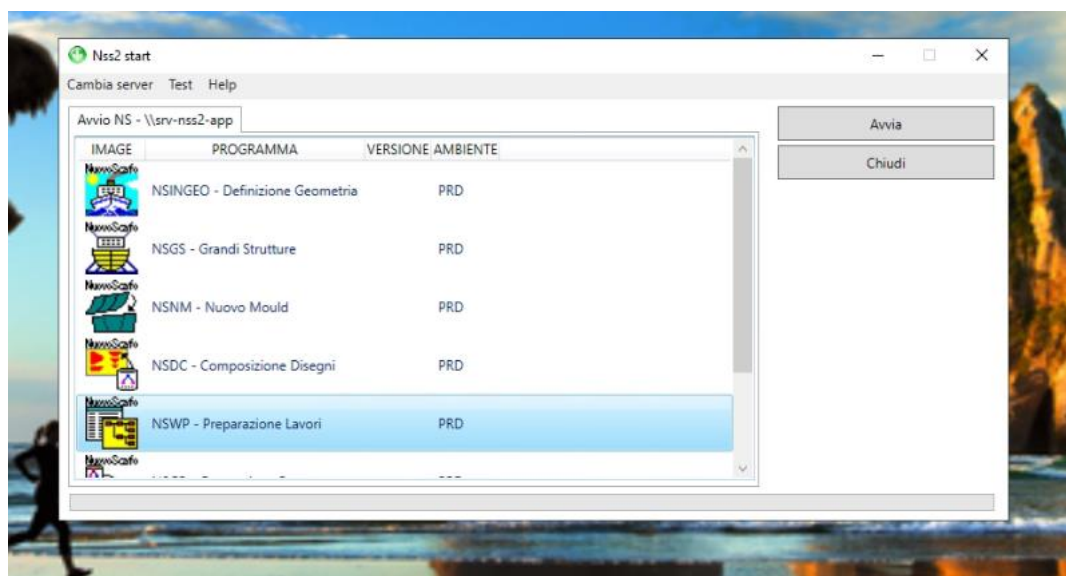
Nss2 start

Cambia server Test Help

Avvio NS - \\srv-nss2-app

| IMAGE | PROGRAMMA | VERSIONE | AMBIENTE |
|---|---|---|---|
| NuovoScafo | NSINGEO - Definizione Geometria | | PRD |
| NuovoScafo | NSGS - Grandi Strutture | | PRD |
| NuovoScafo | NSNM - Nuovo Mould | | PRD |
| NuovoScafo | NSDC - Composizione Disegni | | PRD |
| NuovoScafo | NSWP - Preparazione Lavori | | PRD |
| NuovoScafo | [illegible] | | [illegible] |

Avvia

Chiudi